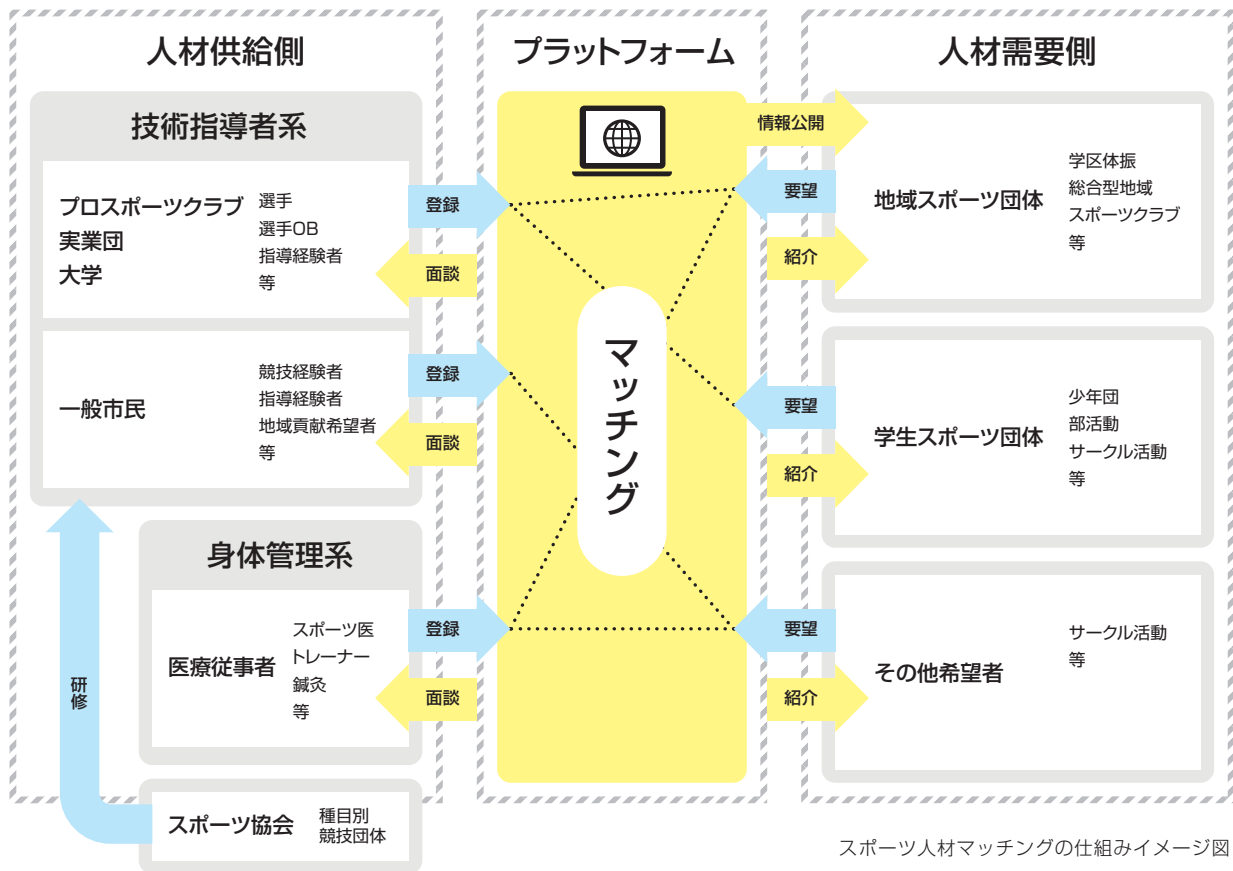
人材供給側

技術指導者系

プロスポーツクラブ
実業団
大学

選手
選手OB
指導経験者
等

一般市民

競技経験者
指導経験者
地域貢献希望者
等

身体管理系

医療従事者

スポーツ医
トレーナー
鍼灸
等

研修

スポーツ協会

種目別
競技団体

登録
面談
登録
面談
登録
面談

プラットフォーム

マッチング

情報公開
要望
紹介
要望
紹介
要望
紹介

人材需要側

地域スポーツ団体

学区体振
総合型地域
スポーツクラブ
等

学生スポーツ団体

少年団
部活動
サークル活動
等

その他希望者

サークル活動
等

スポーツ人材マッチングの仕組みイメージ図